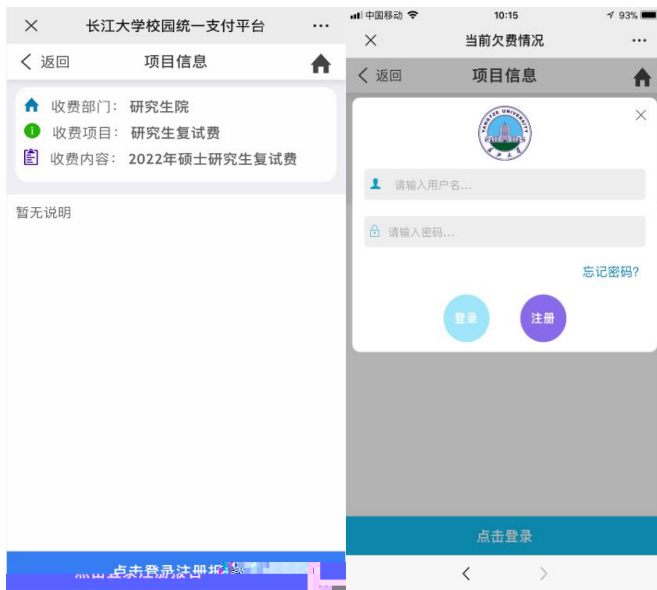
×
长江大学校园统一支付平台
···
< 返回
项目信息
收费部门： 研究生院
收费项目： 研究生复试费
收费内容： 2022年硕士研究生复试费
暂无说明
点击登录注册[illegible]

中国移动
10:15
93%
×
当前欠费情况
···
< 返回
项目信息
YANGTZE UNIVERSITY
请输入用户名...
请输入密码...
忘记密码?
登录
注册
点击登录
<
>